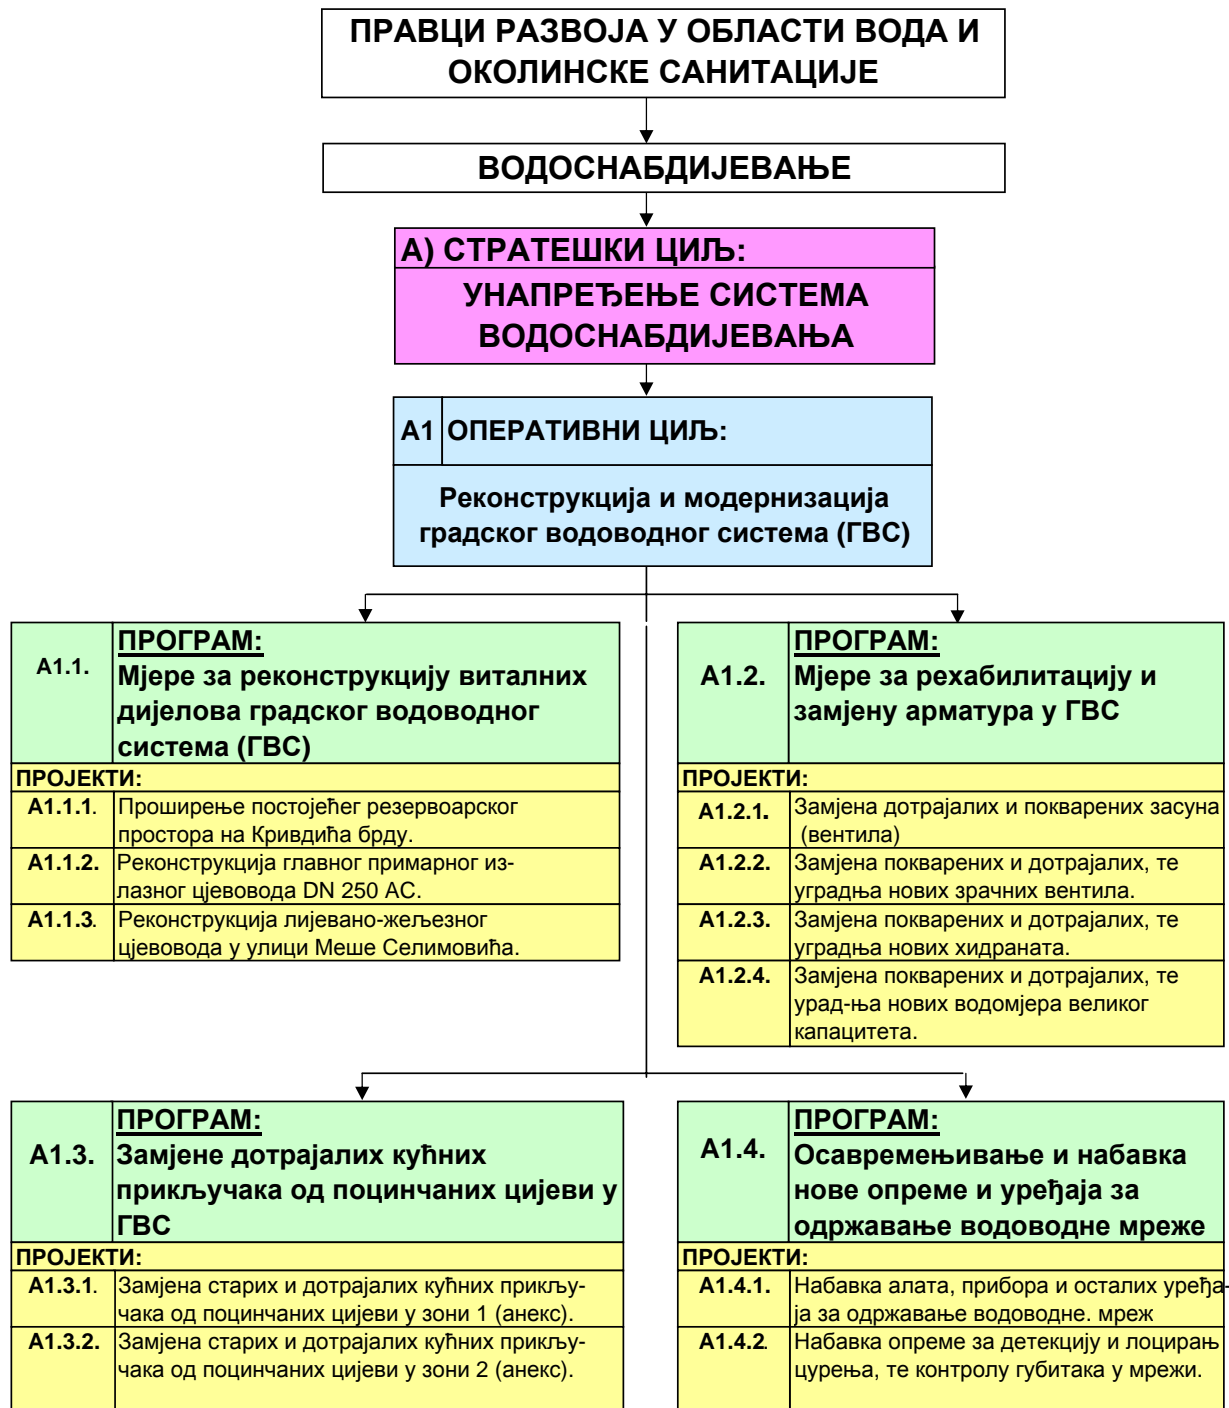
ПРАВЦИ РАЗВОЈА У ОБЛАСТИ ВОДА И ОКОЛИНСКЕ САНИТАЦИЈЕ

ВОДОСНАБДИЈЕВАЊЕ

А) СТРАТЕШКИ ЦИЉ:
УНАПРЕЂЕЊЕ СИСТЕМА ВОДОСНАБДИЈЕВАЊА

А1 ОПЕРАТИВНИ ЦИЉ:
Реконструкција и модернизација градског водоводног система (ГВС)

А1.1. ПРОГРАМ:
Мјере за реконструкцију виталних дијелова градског водоводног система (ГВС)

ПРОЈЕКТИ:

| | |
|---|---|
| А1.1.1. | Проширење постојећег резервоарског простора на Кривдића брду. |
| А1.1.2. | Реконструкција главног примарног изланозног цјевовода DN 250 AC. |
| А1.1.3. | Реконструкција лијевано-жељезног цјевовода у улици Меше Селимовића. |

А1.2. ПРОГРАМ:
Мјере за рехабилитацију и замјену арматура у ГВС

ПРОЈЕКТИ:

| | |
|---|---|
| А1.2.1. | Замјена дотрајалих и покварених засуна (вентила) |
| А1.2.2. | Замјена покварених и дотрајалих, те уградња нових зрачних вентила. |
| А1.2.3. | Замјена покварених и дотрајалих, те уградња нових хидраната. |
| А1.2.4. | Замјена покварених и дотрајалих, те урад-ња нових водомјера великог капацитета. |

А1.3. ПРОГРАМ:
Замјене дотрајалих кућних прикључака од поцинчаних цијеви у ГВС

ПРОЈЕКТИ:

| | |
|---|---|
| А1.3.1. | Замјена старих и дотрајалих кућних прикључака од поцинчаних цијеви у зони 1 (анекс). |
| А1.3.2. | Замјена старих и дотрајалих кућних прикључака од поцинчаних цијеви у зони 2 (анекс). |

А1.4. ПРОГРАМ:
Осавремењивање и набавка нове опреме и уређаја за одржавање водоводне мреже

ПРОЈЕКТИ:

| | |
|---|---|
| А1.4.1. | Набавка алата, прибора и осталих уређаја за одржавање водоводне. мреж |
| А1.4.2. | Набавка опреме за детекцију и лоцирањ цурења, те контролу губитака у мрежи. |